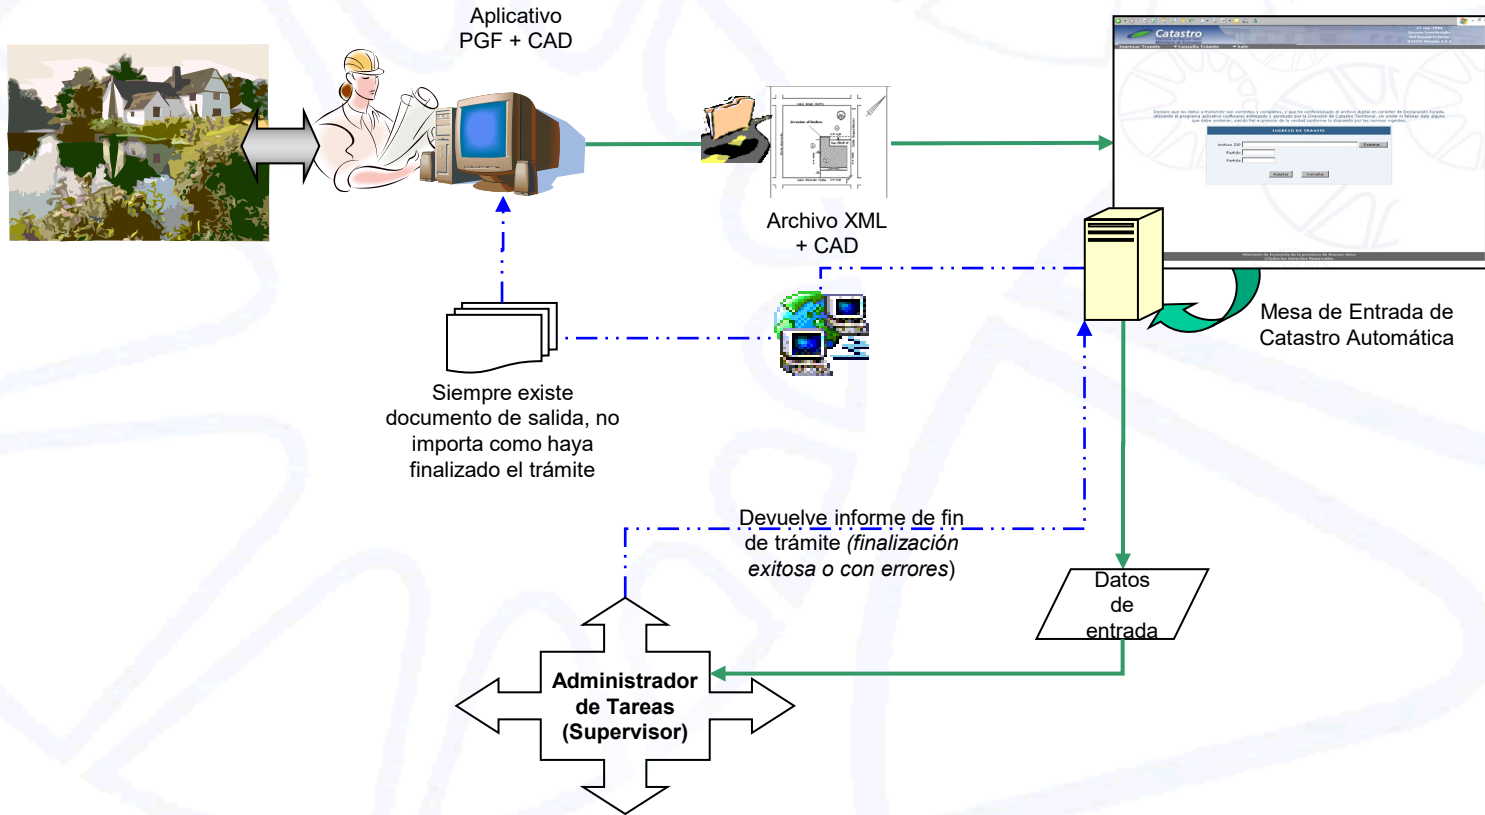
Aplicativo
PGF + CAD

Catastro

INGRESO DE TRAMITE

Archivo XML
+ CAD

Mesa de Entrada de
Catastro Automática

Siempre existe documento de salida, no importa como haya finalizado el trámite

Devuelve informe de fin de trámite *(finalización exitosa o con errores)*

Datos
de
entrada

**Administrador de Tareas (Supervisor)**